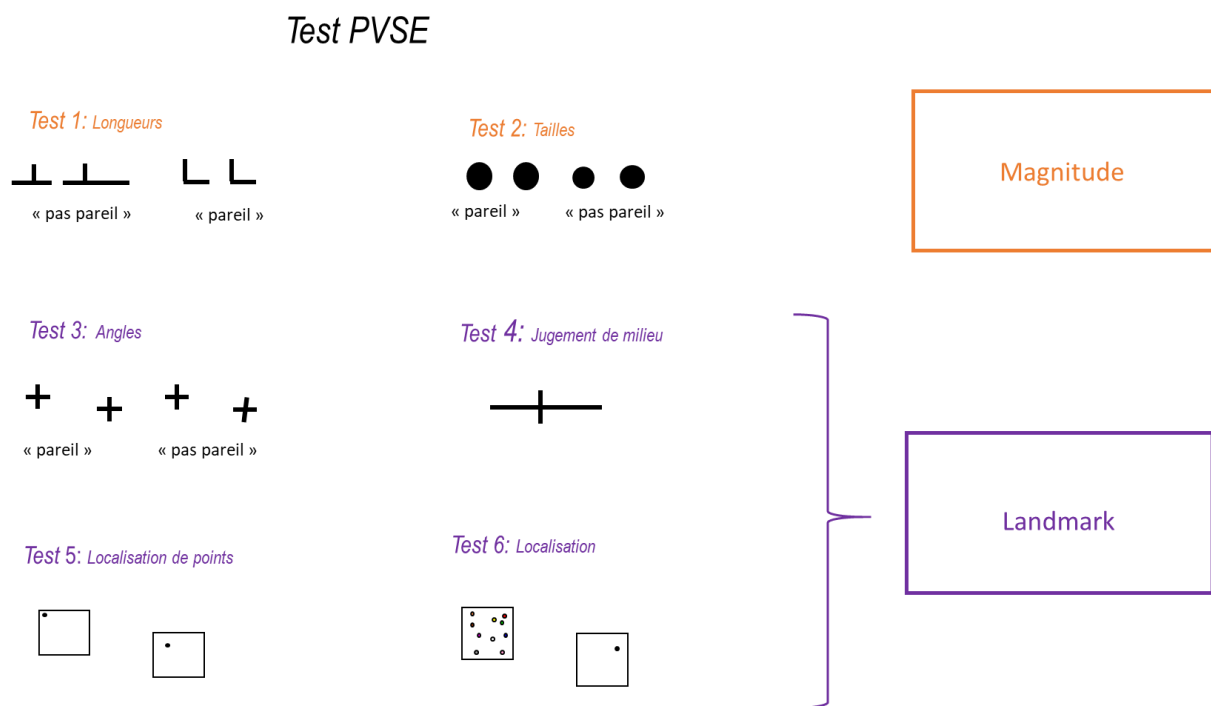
Test PVSE

Test 1: Longueurs

« pas pareil » « pareil »

Test 2: Tailles

« pareil » « pas pareil »

Magnitude

Test 3: Angles

« pareil » « pas pareil »

Test 4: Jugement de milieu

Landmark

Test 5: Localisation de points

Test 6: Localisation